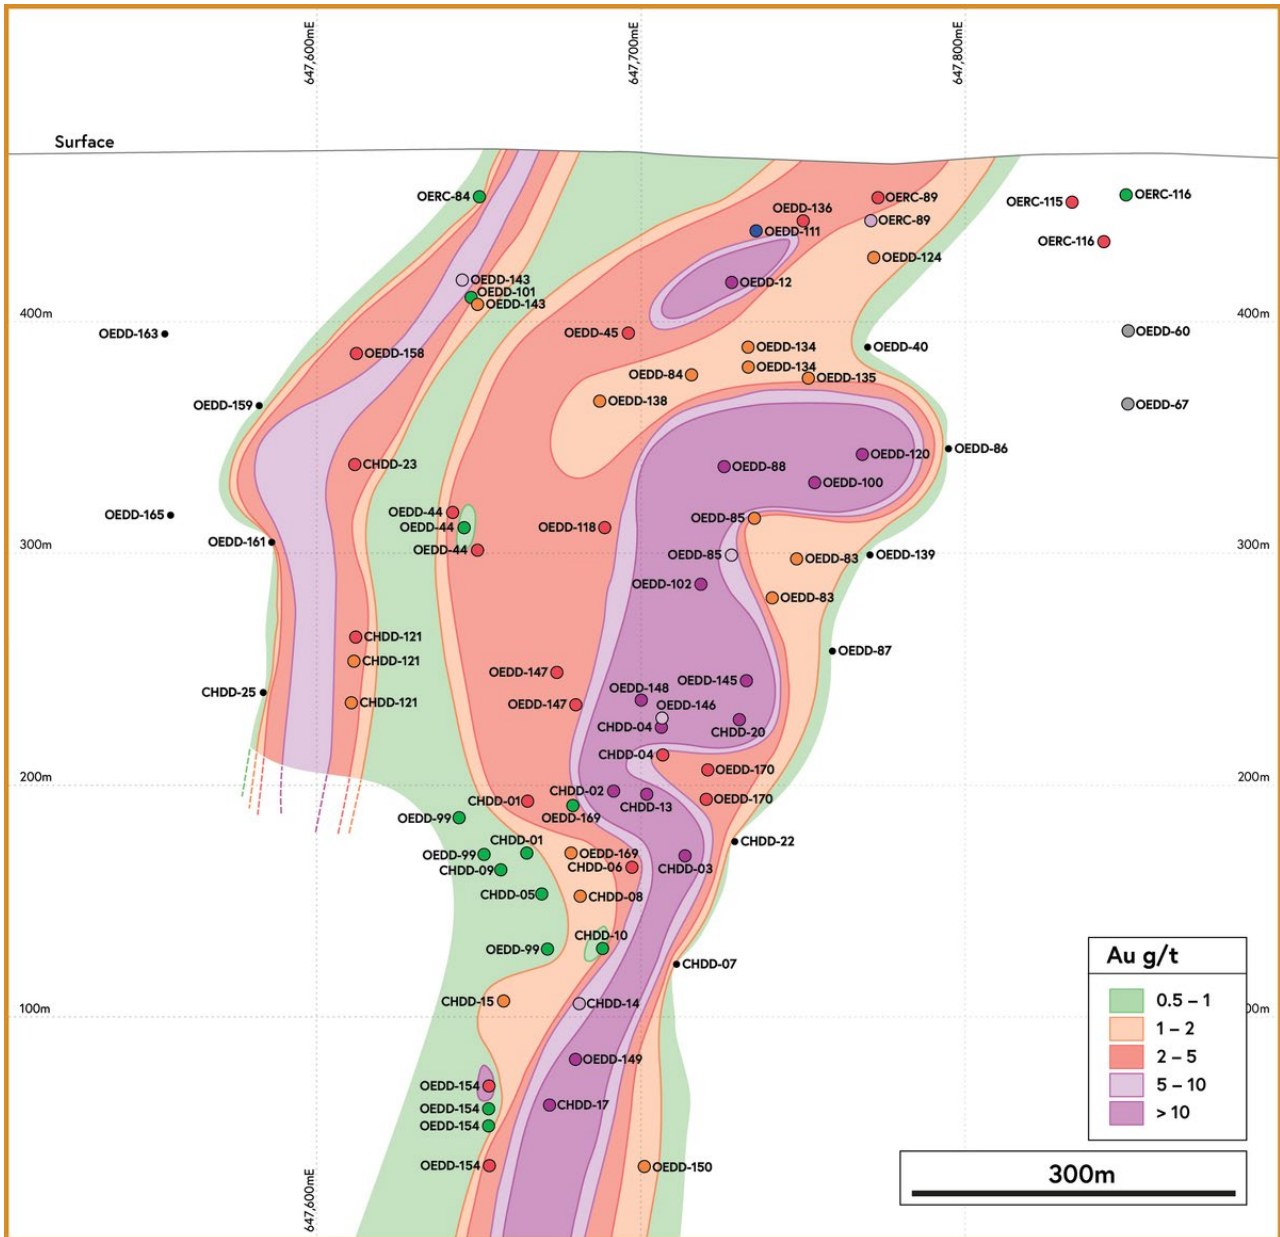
647,600mE
647,700mE
647,800mE

Surface

OERC-84
OEDD-136
OERC-89
OERC-89
OEDD-111
OERC-115
OERC-116
OERC-116
OEDD-124
OEDD-143
OEDD-101
OEDD-143
OEDD-12
400m
400m
OEDD-163
OEDD-45
OEDD-60
OEDD-158
OEDD-134
OEDD-40
OEDD-134
OEDD-84
OEDD-135
OEDD-159
OEDD-138
OEDD-67
OEDD-86
OEDD-120
CHDD-23
OEDD-88
OEDD-100
OEDD-165
OEDD-44
OEDD-44
OEDD-118
OEDD-85
300m
OEDD-161
OEDD-44
OEDD-85
OEDD-83
OEDD-139
300m
OEDD-102
OEDD-83
CHDD-121
OEDD-87
CHDD-121
OEDD-147
OEDD-145
CHDD-25
OEDD-148
CHDD-121
OEDD-147
OEDD-146
CHDD-04
CHDD-20
CHDD-04
OEDD-170
200m
200m
CHDD-02
CHDD-01
OEDD-170
CHDD-13
OEDD-99
OEDD-169
CHDD-01
CHDD-22
OEDD-99
OEDD-169
CHDD-09
CHDD-06
CHDD-03
CHDD-05
CHDD-08
CHDD-10
OEDD-99
CHDD-07
100m
CHDD-15
CHDD-14
00m
OEDD-149
OEDD-154
OEDD-154
CHDD-17
OEDD-154
OEDD-154
OEDD-150
647,600mE

Au g/t
0.5 – 1
1 – 2
2 – 5
5 – 10
> 10

300m